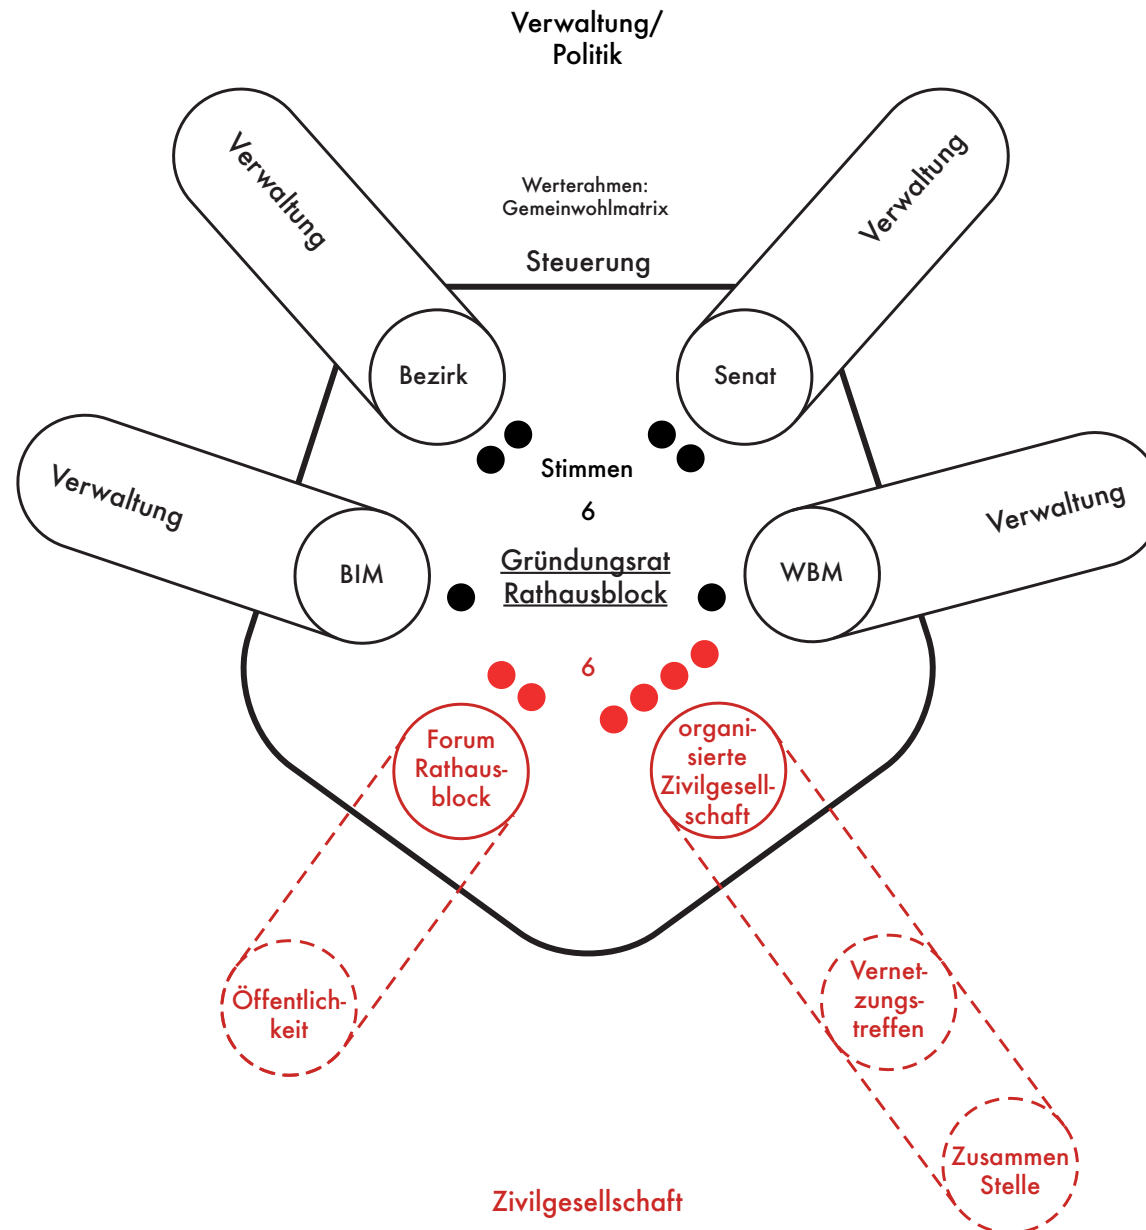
Verwaltung/
Politik

Verwaltung

Werterahmen:
Gemeinwohlmatrix

Steuerung

Verwaltung

Bezirk

Senat

Stimmen

6

Verwaltung

Verwaltung

BIM

Gründungsrat
Rathausblock

WBM

6

Forum
Rathausblock

organisierte
Zivilgesellschaft

Öffentlichkeit

Vernetzungstreffen

Zusammen
Stelle

Zivilgesellschaft